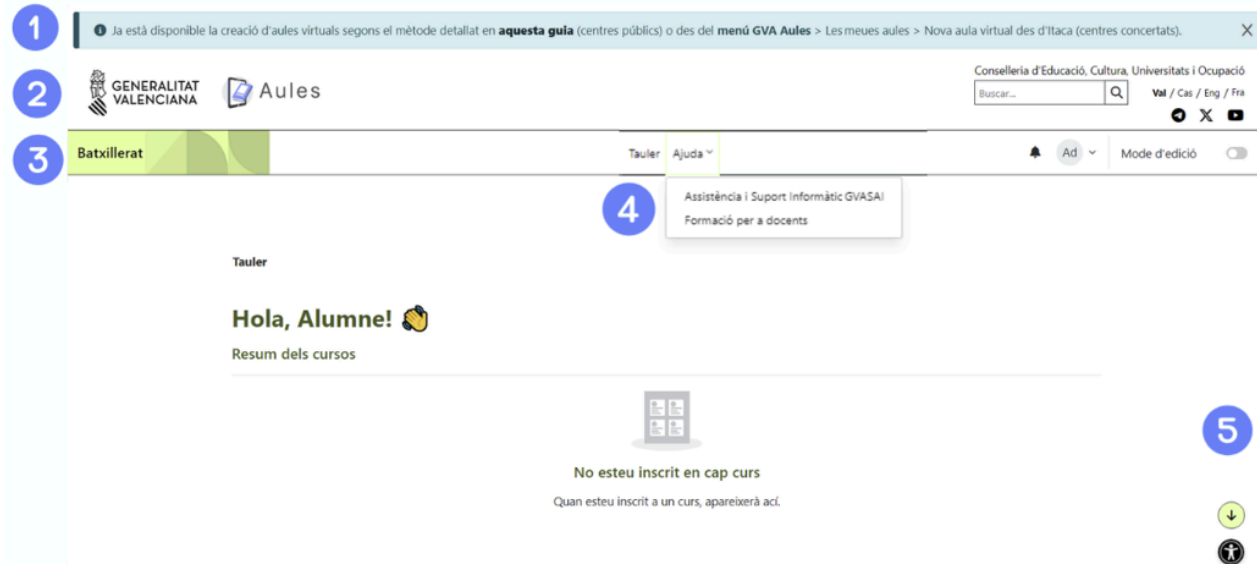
1

Ja està disponible la creació d'aules virtuals segons el mètode detallat en **aquesta guia** (centres públics) o des del **menú GVA Aules** > Les meues aules > Nova aula virtual des d'Itaca (centres concertats).

×

2

GENERALITAT VALENCIANA

Aules

Conselleria d'Educació, Cultura, Universitats i Ocupació

Buscar...

Val / Cas / Eng / Fra

3

Batxillerat

Tauler Ajuda

Ad

Mode d'edició

4

Assistència i Suport Informàtic GVASAI

Formació per a docents

Tauler

Hola, Alumne!

Resum dels cursos

No esteu inscrit en cap curs

Quan esteu inscrit a un curs, apareixerà ací.

5